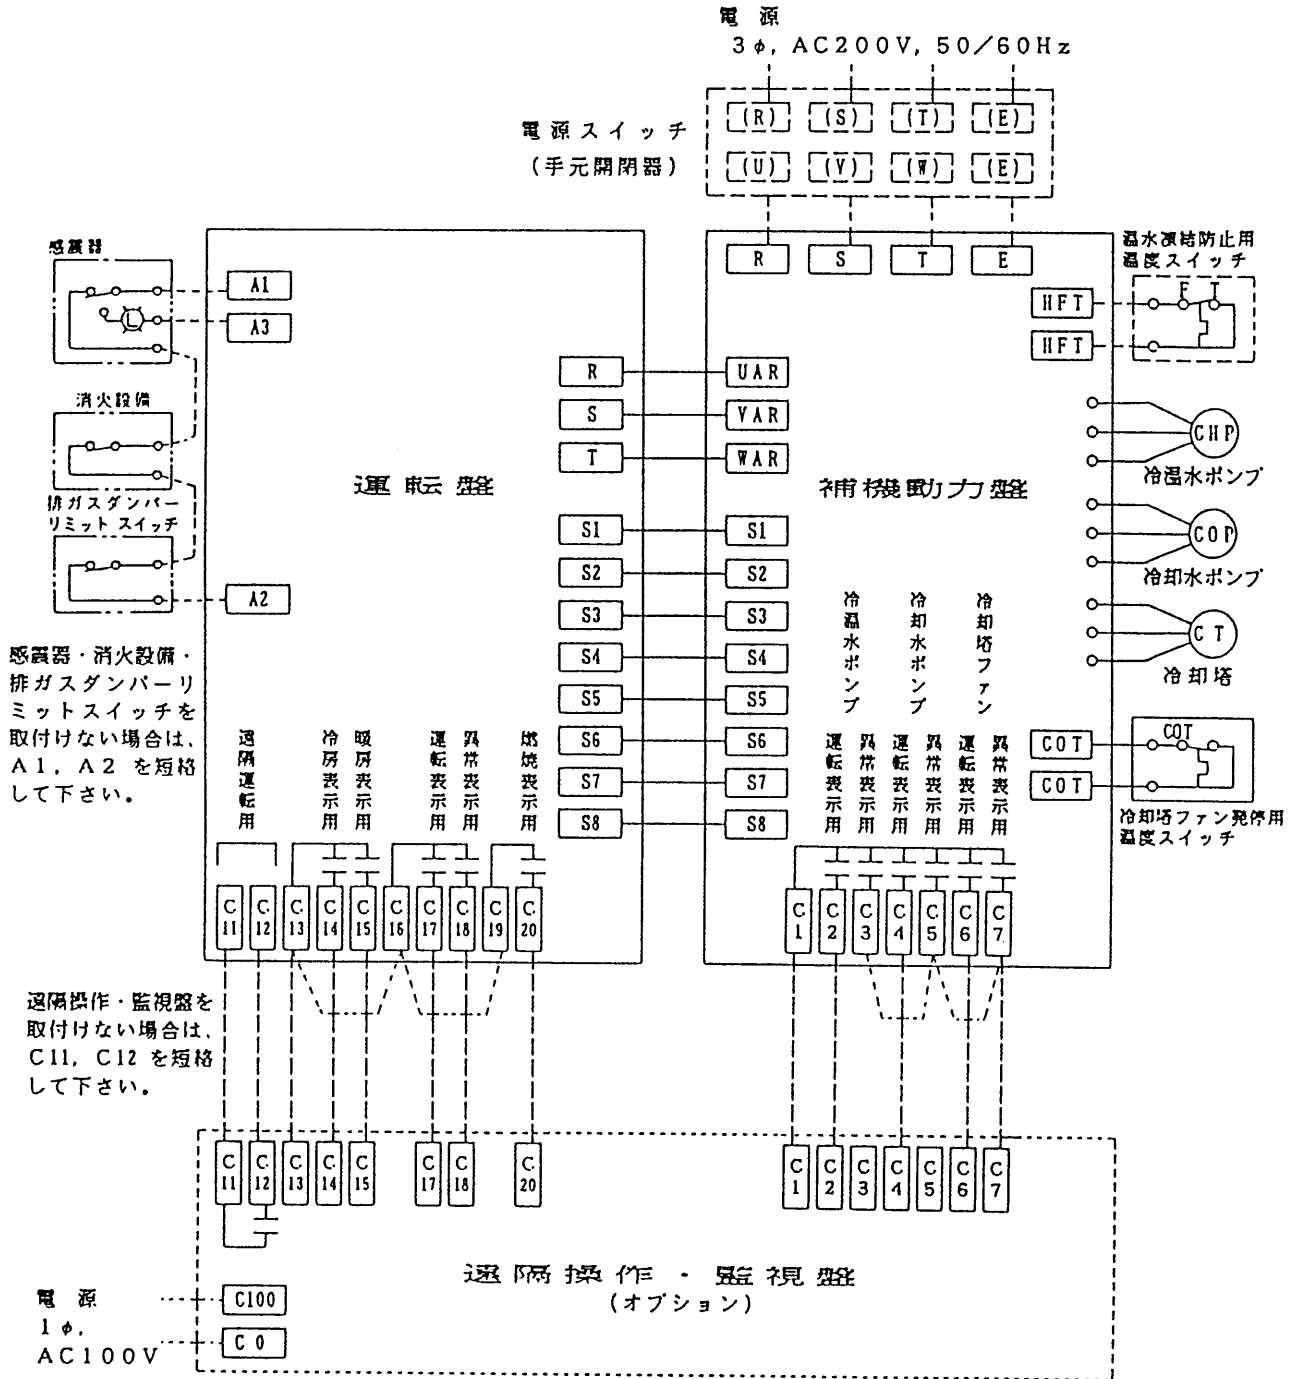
電 源
3φ, AC200V, 50/60Hz

電源スイッチ
(手元開閉器)

R S T E
U V W E

R S T E

温水凍結防止用
温度スイッチ
HFT
HFT
F T

感震器
A1
A3

消火設備

排ガスダンパー
リミットスイッチ

A2

感震器・消火設備・排ガスダンパーリミットスイッチを取付けない場合は、A1, A2 を短絡して下さい。

運転盤

R UAR
S VAR
T WAR
S1 S1
S2 S2
S3 S3
S4 S4
S5 S5
S6 S6
S7 S7
S8 S8

補機動力盤

CHP
冷温水ポンプ
COP
冷却水ポンプ
CT
冷却塔

冷温水ポンプ
冷却水ポンプ
冷却塔ファン

COT
COT
COT
冷却塔ファン発停用
温度スイッチ

遠隔運転用
冷房表示用
暖房表示用
運転表示用
異常表示用
燃焼表示用

運転表示用
異常表示用
運転表示用
異常表示用
運転表示用
異常表示用

C11 C12 C13 C14 C15 C16 C17 C18 C19 C20

C1 C2 C3 C4 C5 C6 C7

遠隔操作・監視盤を取付けない場合は、C11, C12 を短絡して下さい。

C11 C12 C13 C14 C15 C17 C18 C20

C1 C2 C3 C4 C5 C6 C7

遠隔操作・監視盤
(オプション)

電 源
1φ,
AC100V
C100
C0